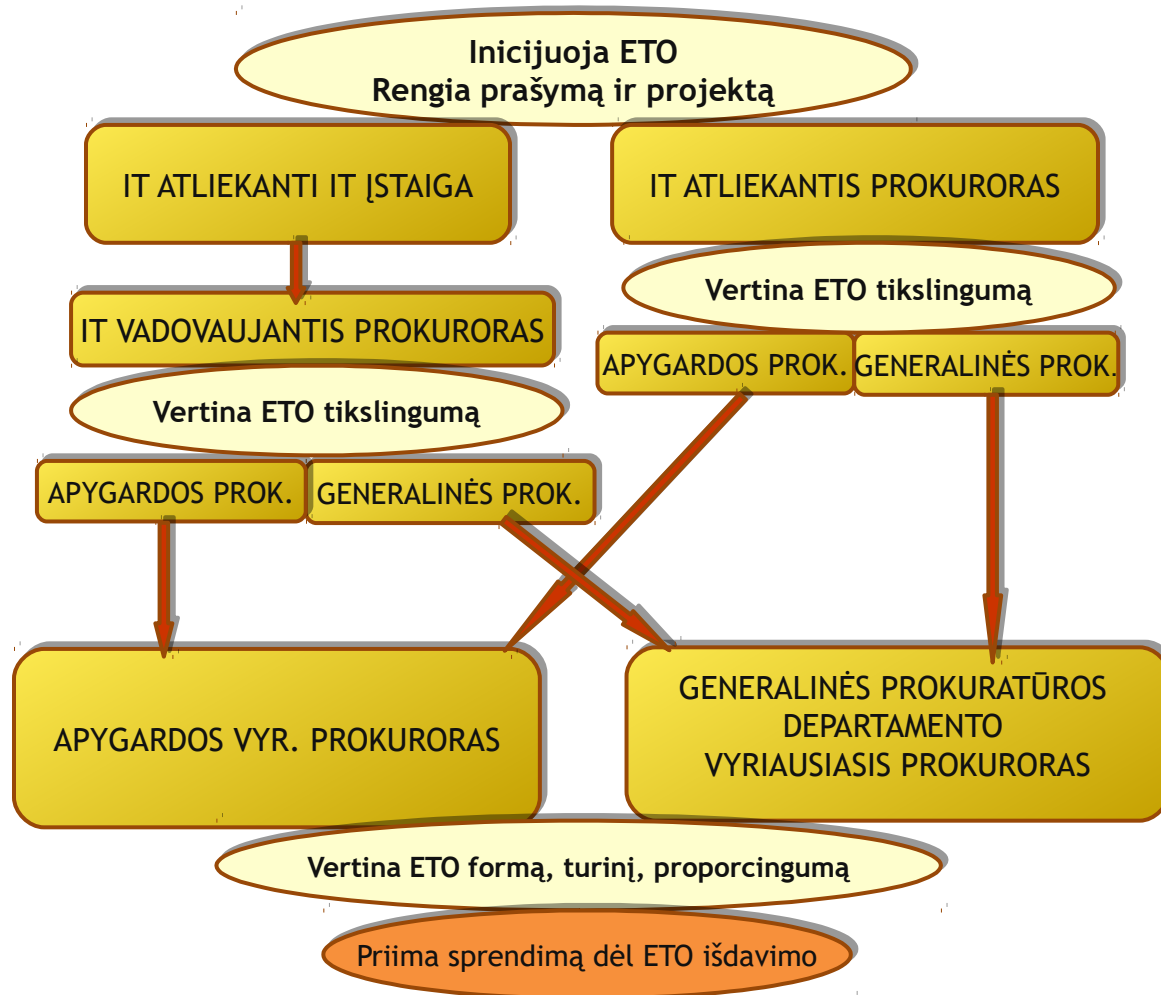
Inicijuoja ETO
Rengia prašymą ir projektą

IT ATLIEKANTI IT ĮSTAIGA

IT ATLIEKANTIS PROKURORAS

IT VADOVAUJANTIS PROKURORAS

Vertina ETO tikslingumą

Vertina ETO tikslingumą

APYGARDOS PROK.

GENERALINĖS PROK.

APYGARDOS PROK.

GENERALINĖS PROK.

APYGARDOS VYR. PROKURORAS

GENERALINĖS PROKURATŪROS DEPARTAMENTO VYRIAUSIASIS PROKURORAS

Vertina ETO formą, turinį, proporcingumą

Priima sprendimą dėl ETO išdavimo